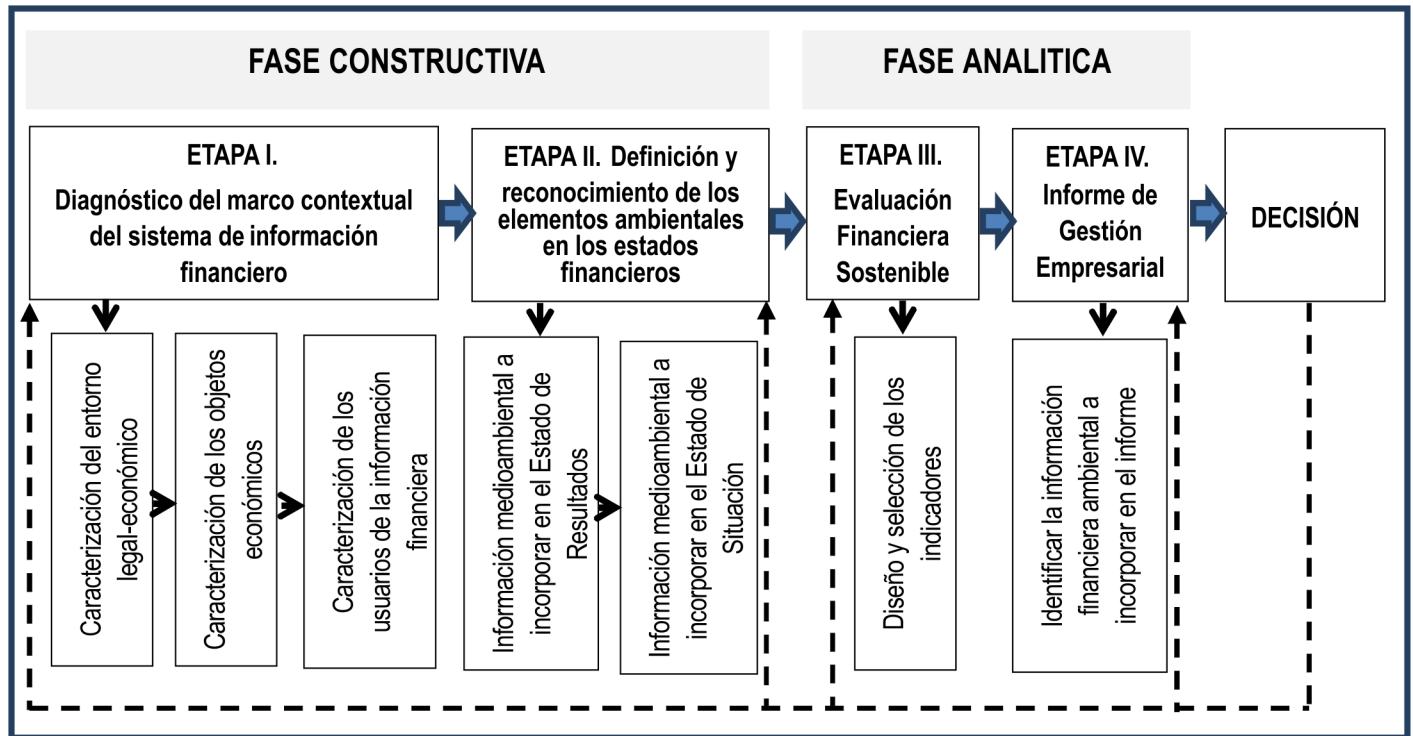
FASE CONSTRUCTIVA

FASE ANALITICA

ETAPA I.
Diagnóstico del marco contextual del sistema de información financiero

ETAPA II. Definición y reconocimiento de los elementos ambientales en los estados financieros

ETAPA III.
Evaluación Financiera Sostenible

ETAPA IV.
Informe de Gestión Empresarial

DECISIÓN

Caracterización del entorno legal-económico

Caracterización de los objetos económicos

Caracterización de los usuarios de la información financiera

Información medioambiental a incorporar en el Estado de Resultados

Información medioambiental a incorporar en el Estado de Situación

Diseño y selección de los indicadores

Identificar la información financiera ambiental a incorporar en el informe